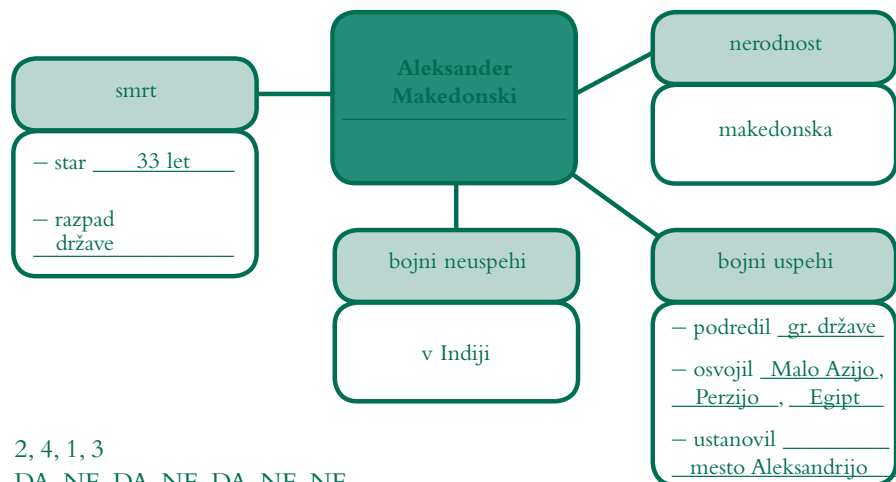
Aleksander Makedonski

smrt

– star 33 let

– razpad države

nerodnost

makedonska

bojni neuspehi

v Indiji

bojni uspehi

– podredil gr. države

– osvojil Malo Azijo, Perzijo, Egipt

– ustanovil mesto Aleksandrijo

2, 4, 1, 3

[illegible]